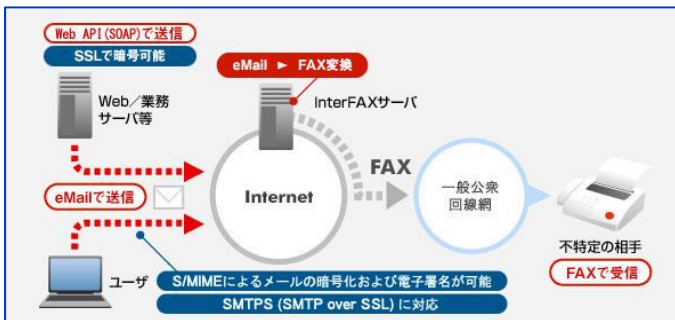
Web API(SOAP)で送信
SSLで暗号可能
Web／業務サーバ等
eMail ► FAX変換
InterFAXサーバ
FAX
eMailで送信
Internet
一般公衆回線網
不特定の相手
FAXで受信
ユーザ
S/MIMEによるメールの暗号化および電子署名が可能
SMTPS (SMTP over SSL) に対応